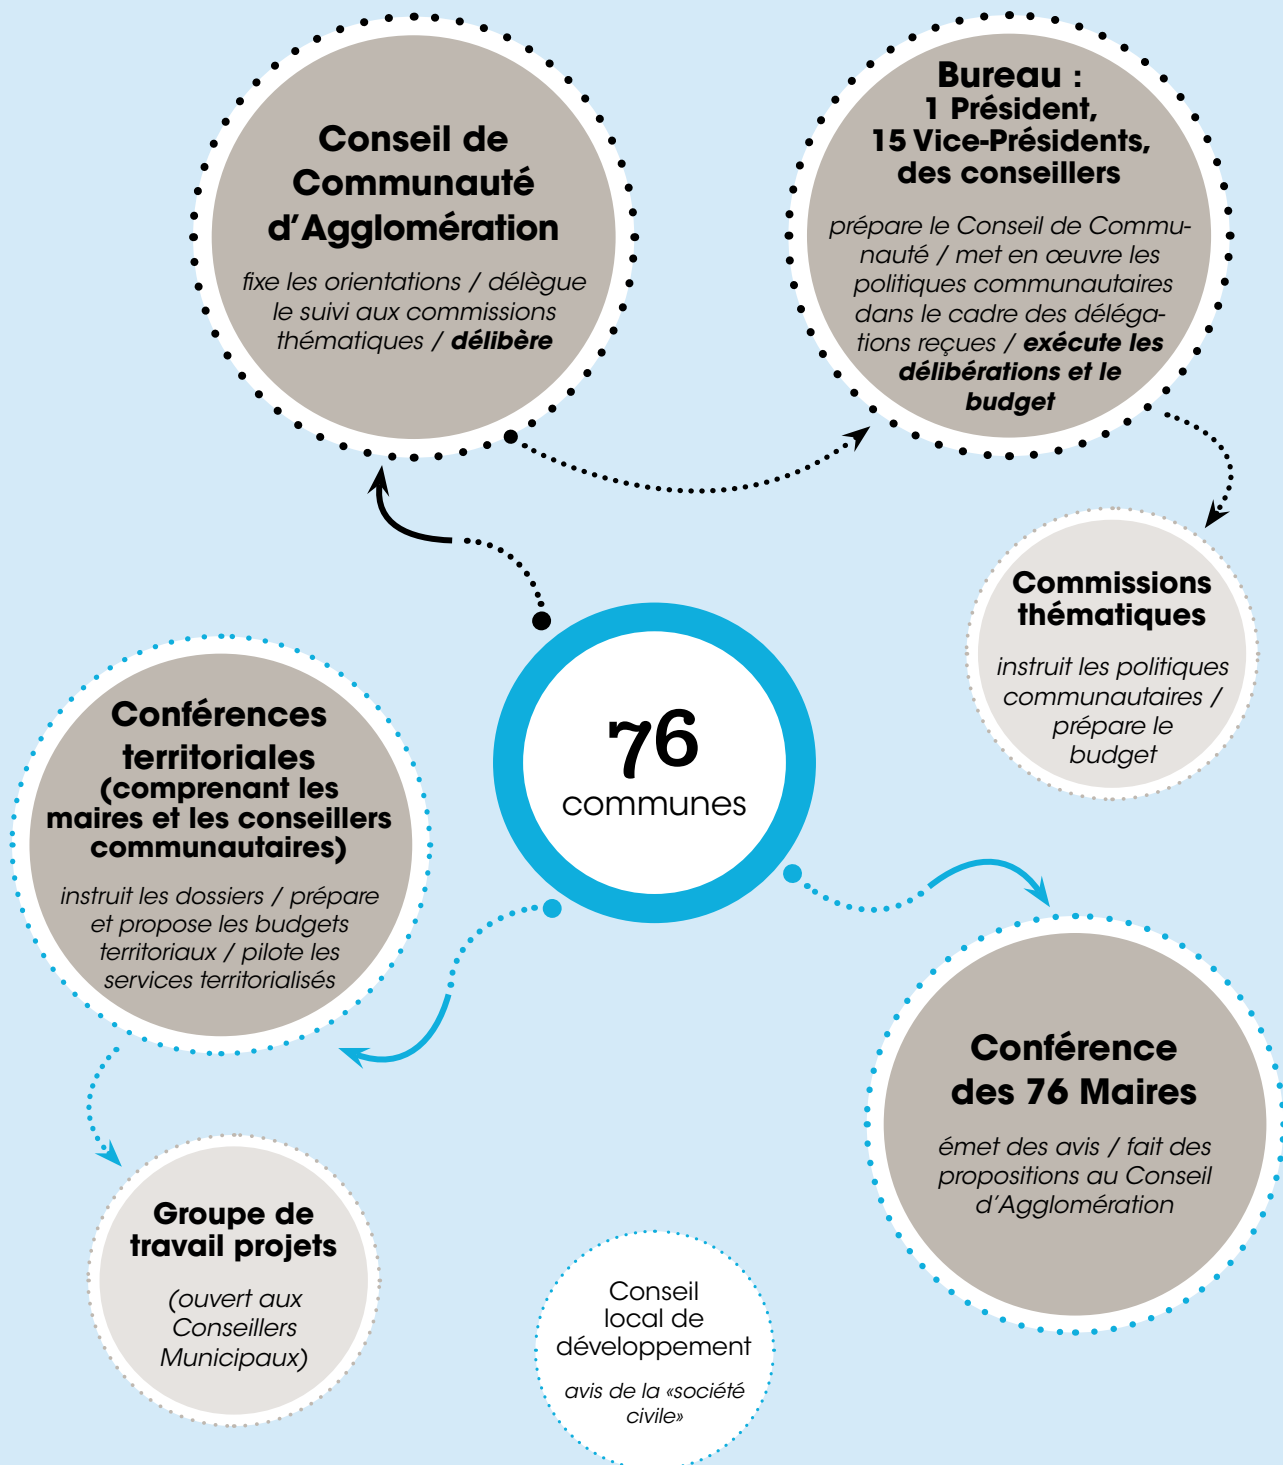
Conseil de Communauté d'Agglomération

fixe les orientations / délègue le suivi aux commissions thématiques / **délibère**

Bureau :
1 Président,
15 Vice-Présidents,
des conseillers

prépare le Conseil de Communauté / met en œuvre les politiques communautaires dans le cadre des délégations reçues / **exécute les délibérations et le budget**

Commissions thématiques

instruit les politiques communautaires / prépare le budget

76
communes

Conférences territoriales
(comprenant les maires et les conseillers communautaires)

instruit les dossiers / prépare et propose les budgets territoriaux / pilote les services territorialisés

Conférence des 76 Maires

émet des avis / fait des propositions au Conseil d'Agglomération

Groupe de travail projets

(ouvert aux Conseillers Municipaux)

Conseil local de développement

avis de la «société civile»